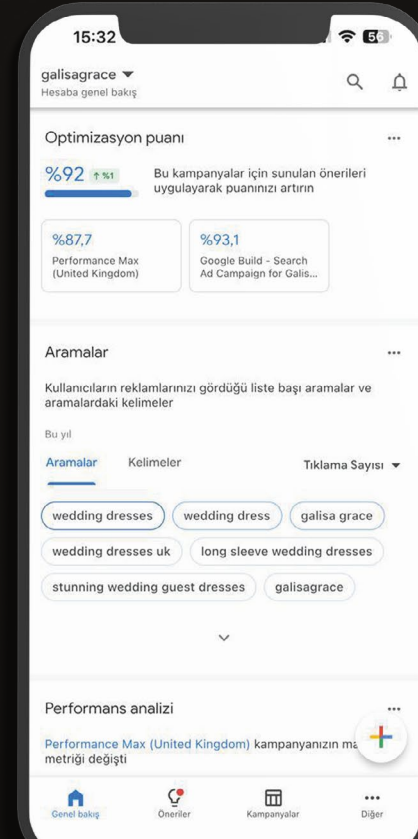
15:32
56

galisagrace
Hesaba genel bakış

Optimizasyon puanı

%92 ↑ %1
Bu kampanyalar için sunulan önerileri uygulayarak puanınızı artırın

%87,7
Performance Max (United Kingdom)

%93,1
Google Build - Search Ad Campaign for Galis...

Aramalar

Kullanıcıların reklamlarınızı gördüğü liste başı aramalar ve aramalardaki kelimeler

Bu yıl

Aramalar
Kelimeler
Tıklama Sayısı

wedding dresses
wedding dress
galisa grace
wedding dresses uk
long sleeve wedding dresses
stunning wedding guest dresses
galisagrace

Performans analizi

Performance Max (United Kingdom) kampanyanızın ma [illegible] metriği değişti

Genel bakış
Öneriler
Kampanyalar
Diğer